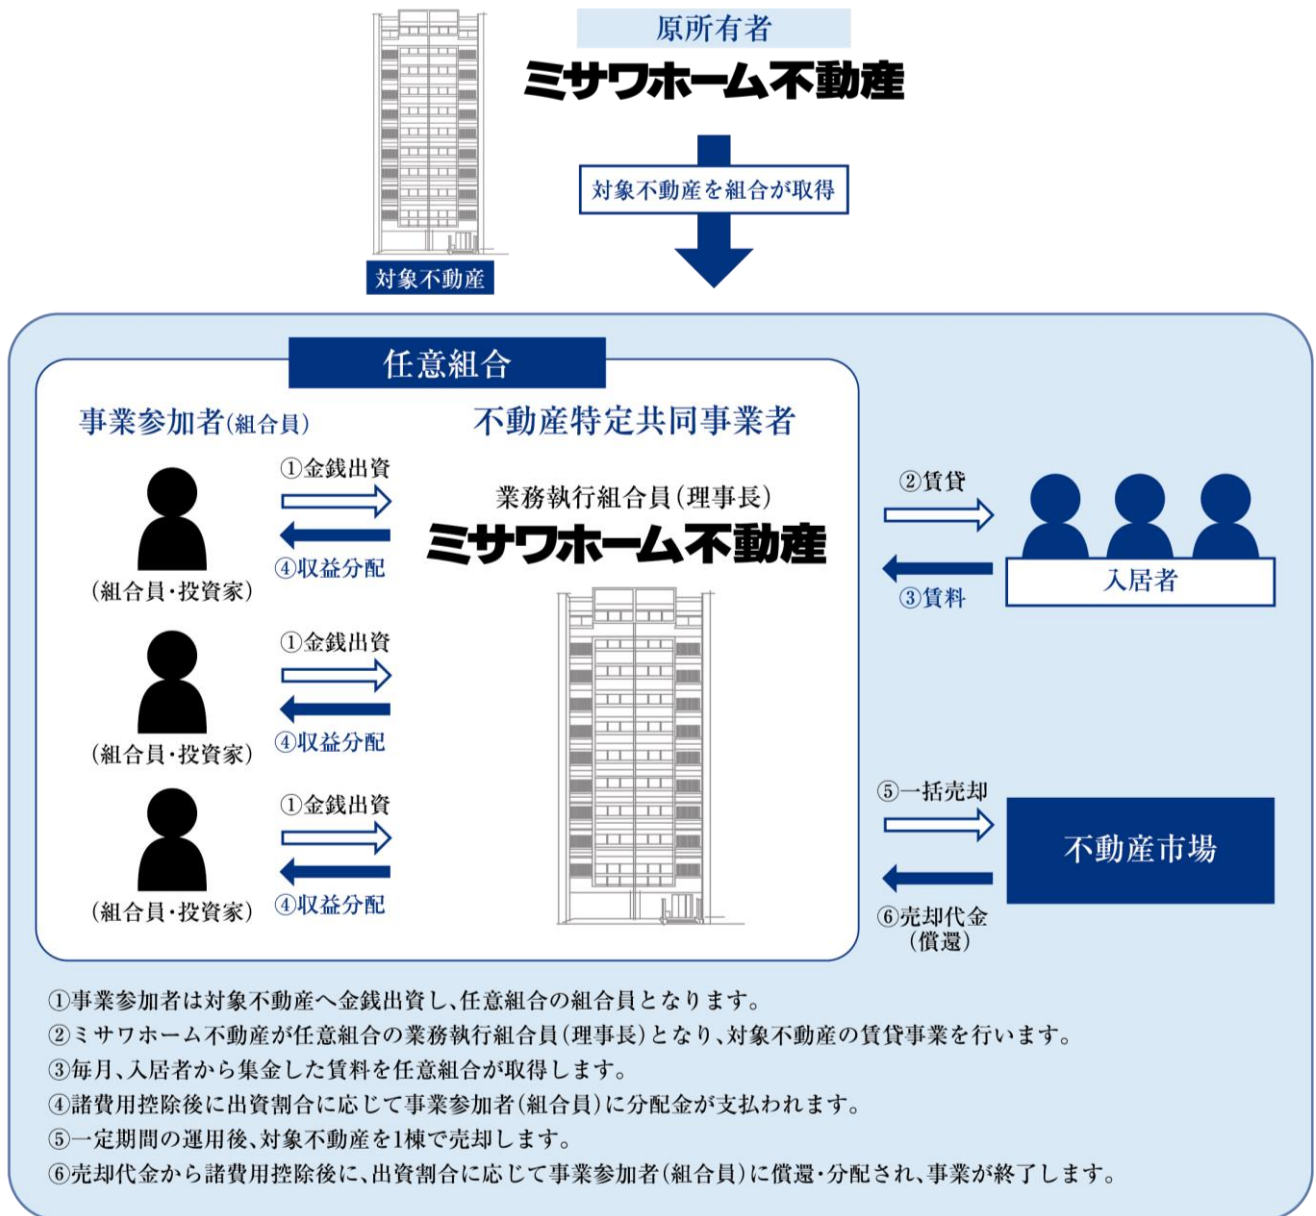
原所有者
ミサワホーム不動産

対象不動産を組合が取得

対象不動産

任意組合

事業参加者(組合員)

不動産特定共同事業者

①金銭出資
④収益分配
(組合員・投資家)

業務執行組合員(理事長)
ミサワホーム不動産

①金銭出資
④収益分配
(組合員・投資家)

①金銭出資
④収益分配
(組合員・投資家)

②賃貸
③賃料
入居者

⑤一括売却
⑥売却代金(償還)
不動産市場

①事業参加者は対象不動産へ金銭出資し、任意組合の組合員となります。
②ミサワホーム不動産が任意組合の業務執行組合員(理事長)となり、対象不動産の賃貸事業を行います。
③毎月、入居者から集金した賃料を任意組合が取得します。
④諸費用控除後に出資割合に応じて事業参加者(組合員)に分配金が支払われます。
⑤一定期間の運用後、対象不動産を1棟で売却します。
⑥売却代金から諸費用控除後に、出資割合に応じて事業参加者(組合員)に償還・分配され、事業が終了します。